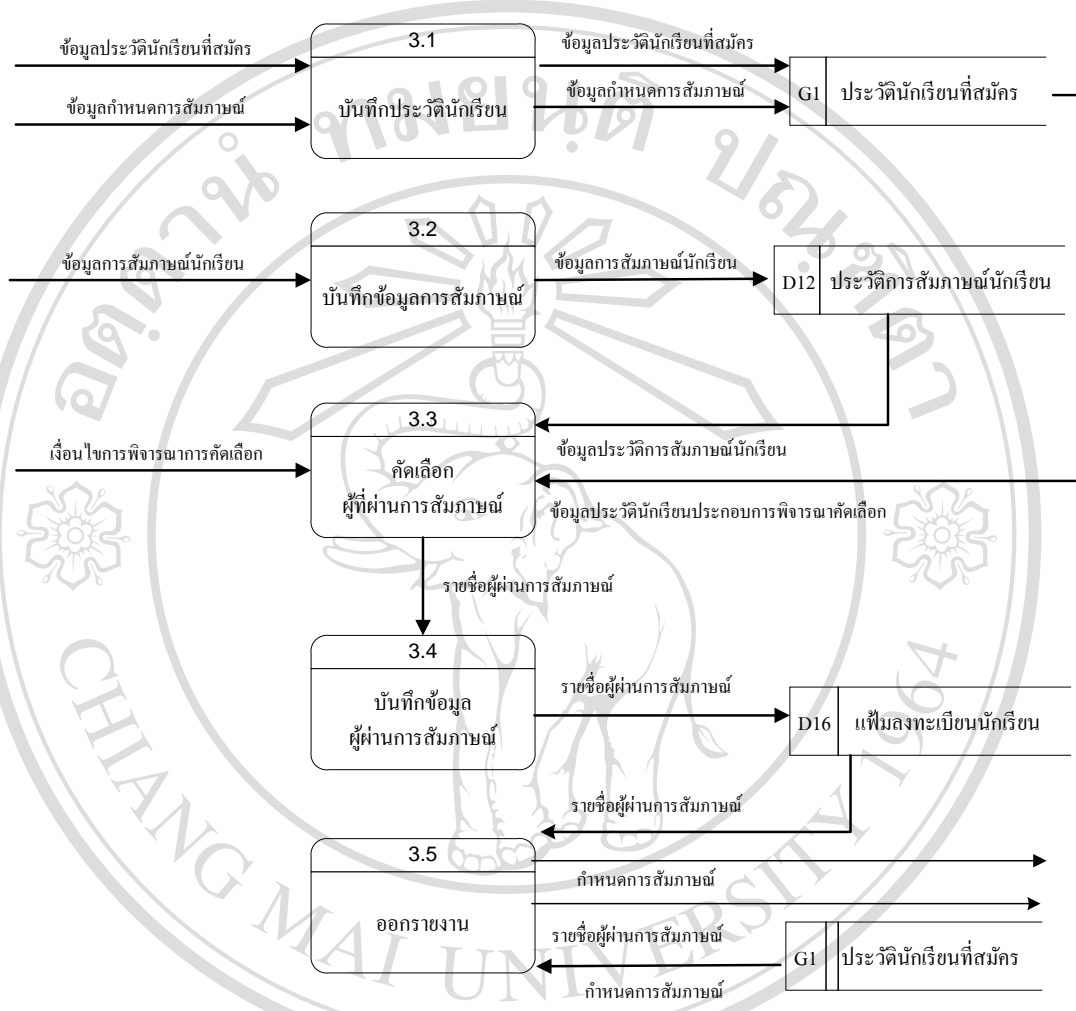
ข้อมูลประวัตินักเรียนที่สมัคร

ข้อมูลกำหนดการสัมภาษณ์

3.1

บันทึกประวัตินักเรียน

ข้อมูลประวัตินักเรียนที่สมัคร

ข้อมูลกำหนดการสัมภาษณ์

G1 ประวัตินักเรียนที่สมัคร

ข้อมูลการสัมภาษณ์นักเรียน

3.2

บันทึกข้อมูลการสัมภาษณ์

ข้อมูลการสัมภาษณ์นักเรียน

D12 ประวัติการสัมภาษณ์นักเรียน

เงื่อนไขการพิจารณาการคัดเลือก

3.3

คัดเลือก ผู้ที่ผ่านการสัมภาษณ์

ข้อมูลประวัติการสัมภาษณ์นักเรียน

ข้อมูลประวัตินักเรียนประกอบการพิจารณาคัดเลือก

รายชื่อผู้ผ่านการสัมภาษณ์

3.4

บันทึกข้อมูล ผู้ผ่านการสัมภาษณ์

รายชื่อผู้ผ่านการสัมภาษณ์

D16 แฟ้มลงทะเบียนนักเรียน

รายชื่อผู้ผ่านการสัมภาษณ์

3.5

ออกรายงาน

กำหนดการสัมภาษณ์

รายชื่อผู้ผ่านการสัมภาษณ์

G1 ประวัตินักเรียนที่สมัคร

กำหนดการสัมภาษณ์